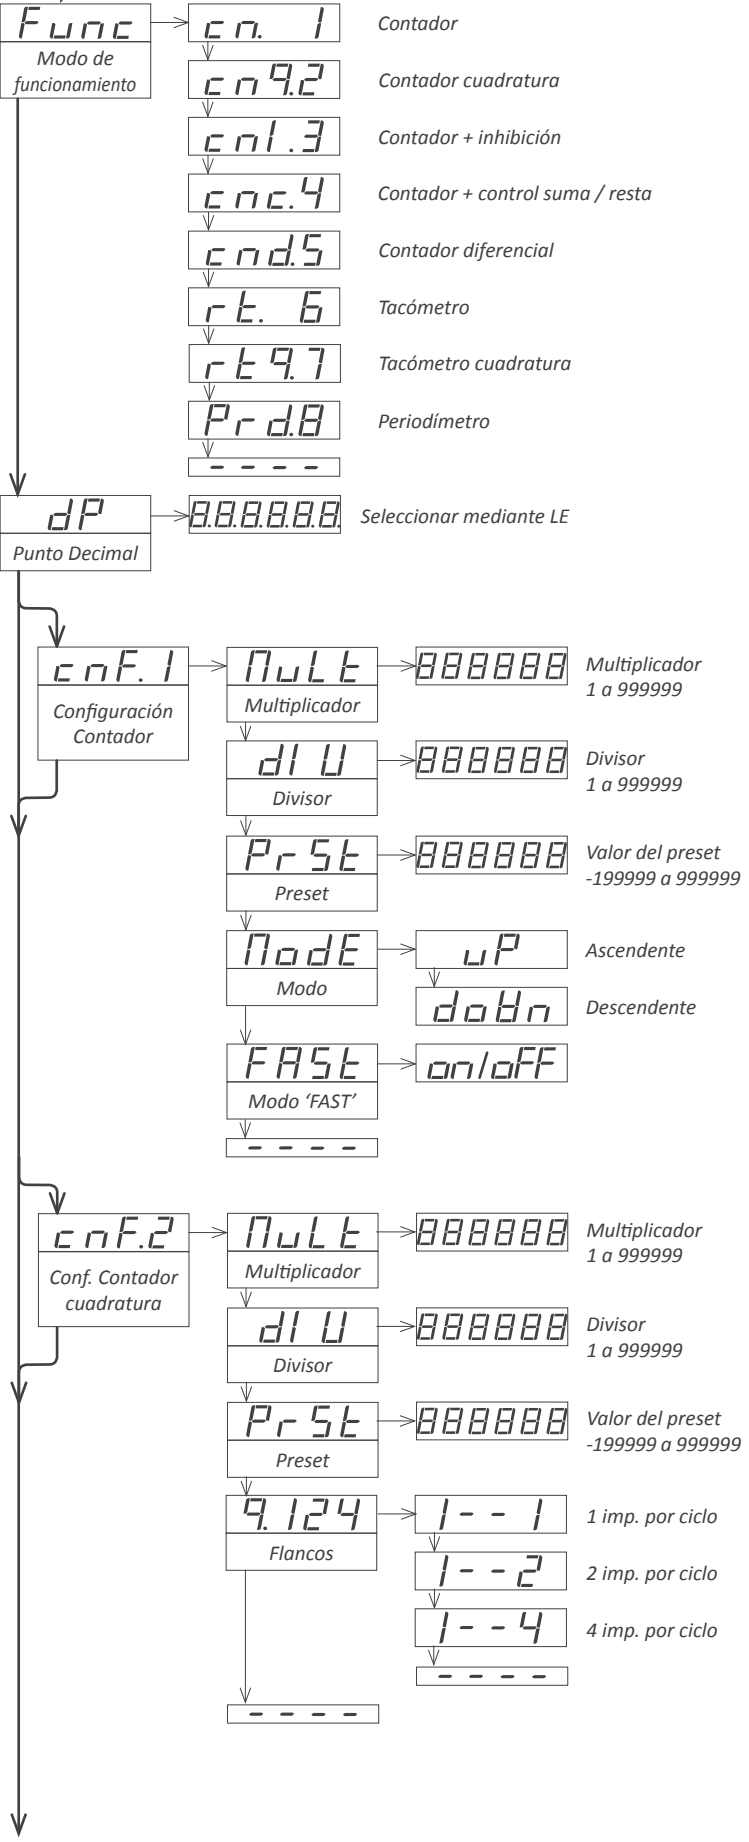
Func
Modo de funcionamiento

cn. 1
Contador

cnq.2
Contador cuadratura

cnI.3
Contador + inhibición

cnc.4
Contador + control suma / resta

cnd.5
Contador diferencial

rt. 6
Tacómetro

rtq.7
Tacómetro cuadratura

Prd.8
Periodímetro

- - - -

dP
Punto Decimal

8.8.8.8.8.8.
Seleccionar mediante LE

cnF.1
Configuración Contador

MuLt
Multiplicador
888888
Multiplicador 1 a 999999

dIU
Divisor
888888
Divisor 1 a 999999

PrSt
Preset
888888
Valor del preset -199999 a 999999

ModE
Modo
uP
Ascendente
doUn
Descendente

FASt
Modo 'FAST'
on/oFF

- - - -

cnF.2
Conf. Contador cuadratura

MuLt
Multiplicador
888888
Multiplicador 1 a 999999

dIU
Divisor
888888
Divisor 1 a 999999

PrSt
Preset
888888
Valor del preset -199999 a 999999

q.124
Flancos
1- - 1
1 imp. por ciclo
1- - 2
2 imp. por ciclo
1- - 4
4 imp. por ciclo
- - - -

- - - -